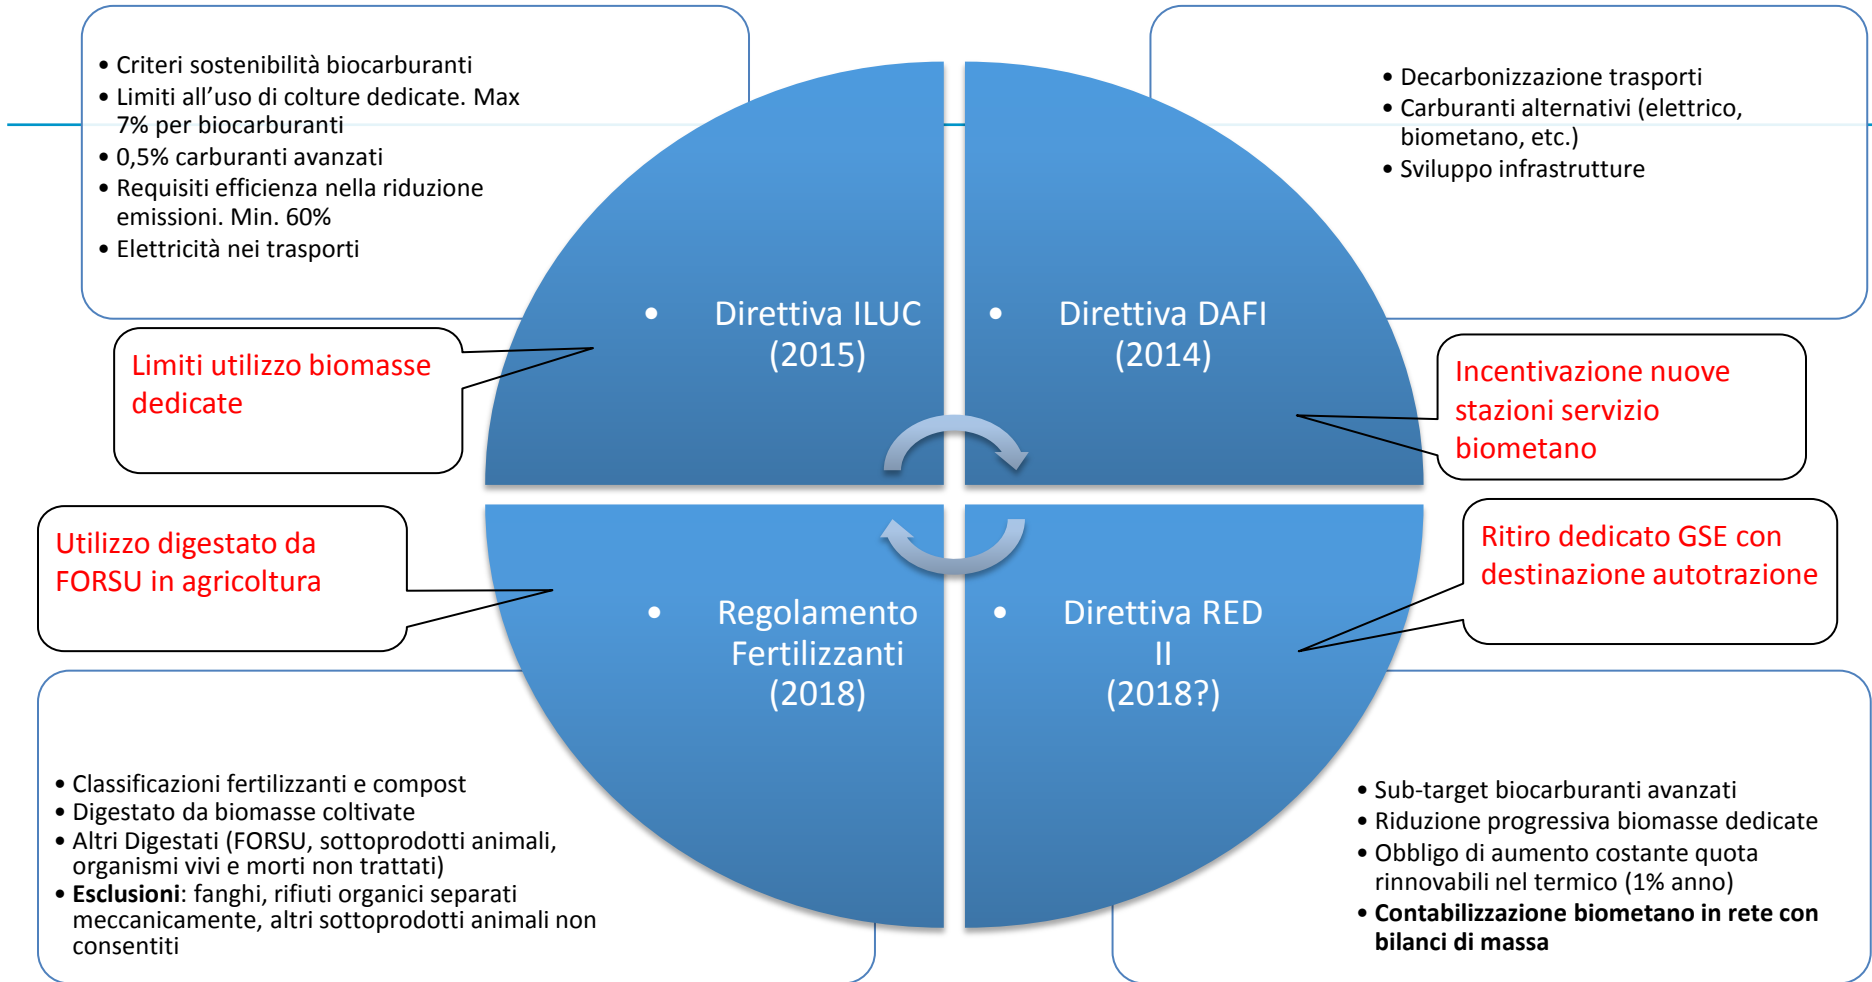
• Criteri sostenibilità biocarburanti
• Limiti all'uso di colture dedicate. Max 7% per biocarburanti
• 0,5% carburanti avanzati
• Requisiti efficienza nella riduzione emissioni. Min. 60%
• Elettricità nei trasporti

• Decarbonizzazione trasporti
• Carburanti alternativi (elettrico, biometano, etc.)
• Sviluppo infrastrutture

Limiti utilizzo biomasse dedicate

• Direttiva ILUC (2015)

• Direttiva DAFI (2014)

Incentivazione nuove stazioni servizio biometano

Utilizzo digestato da FORSU in agricoltura

Ritiro dedicato GSE con destinazione autotrazione

• Regolamento Fertilizzanti (2018)

• Direttiva RED II (2018?)

• Classificazioni fertilizzanti e compost
• Digestato da biomasse coltivate
• Altri Digestati (FORSU, sottoprodotti animali, organismi vivi e morti non trattati)
• **Esclusioni**: fanghi, rifiuti organici separati meccanicamente, altri sottoprodotti animali non consentiti

• Sub-target biocarburanti avanzati
• Riduzione progressiva biomasse dedicate
• Obbligo di aumento costante quota rinnovabili nel termico (1% anno)
• **Contabilizzazione biometano in rete con bilanci di massa**